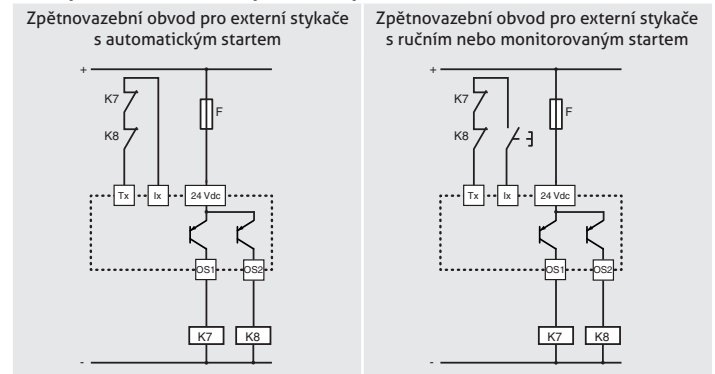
Zpětnovazební obvod pro externí stykače s automatickým startem

+
K7
K8
F
Tx
Ix
24 Vdc
OS1
OS2
K7
K8
-

Zpětnovazební obvod pro externí stykače s ručním nebo monitorovaným startem

+
K7
K8
F
Tx
Ix
24 Vdc
OS1
OS2
K7
K8
-